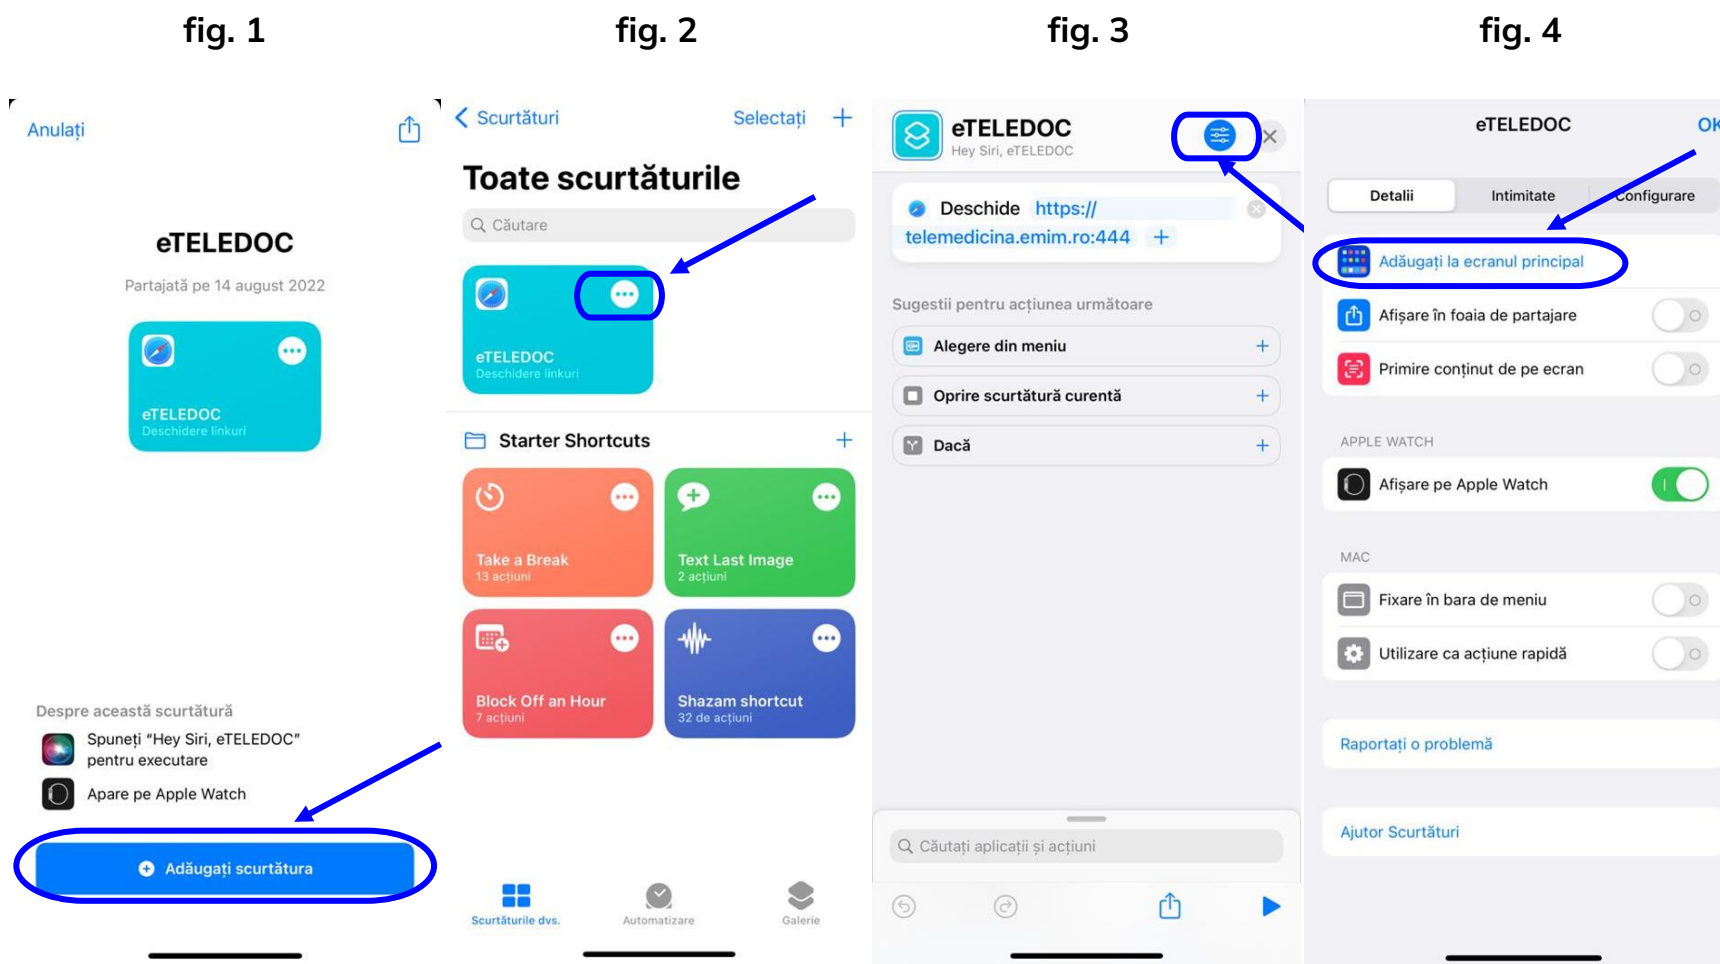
fig. 1

Anulați

eTELEDOC

Partajată pe 14 august 2022

eTELEDOC
Deschidere linkuri

Despre această scurtătură

Spuneți “Hey Siri, eTELEDOC” pentru executare

Apare pe Apple Watch

Adăugați scurtătura

fig. 2

Scurtături

Selectați

Toate scurtăturile

Căutare

eTELEDOC
Deschidere linkuri

Starter Shortcuts

Take a Break
13 acțiuni

Text Last Image
2 acțiuni

Block Off an Hour
7 acțiuni

Shazam shortcut
32 de acțiuni

Scurtăturile dvs.

Automatizare

Galerie

fig. 3

eTELEDOC
Hey Siri, eTELEDOC

Deschide https:// telemedicina.emim.ro:444

Sugestii pentru acțiunea următoare

Alegere din meniu

Oprire scurtătură curentă

Dacă

Căutați aplicații și acțiuni

fig. 4

eTELEDOC

OK

Detalii

Intimitate

Configurare

Adăugați la ecranul principal

Afișare în foaia de partajare

Primire conținut de pe ecran

APPLE WATCH

Afișare pe Apple Watch

MAC

Fixare în bara de meniu

Utilizare ca acțiune rapidă

Raportați o problemă

Ajutor Scurtături